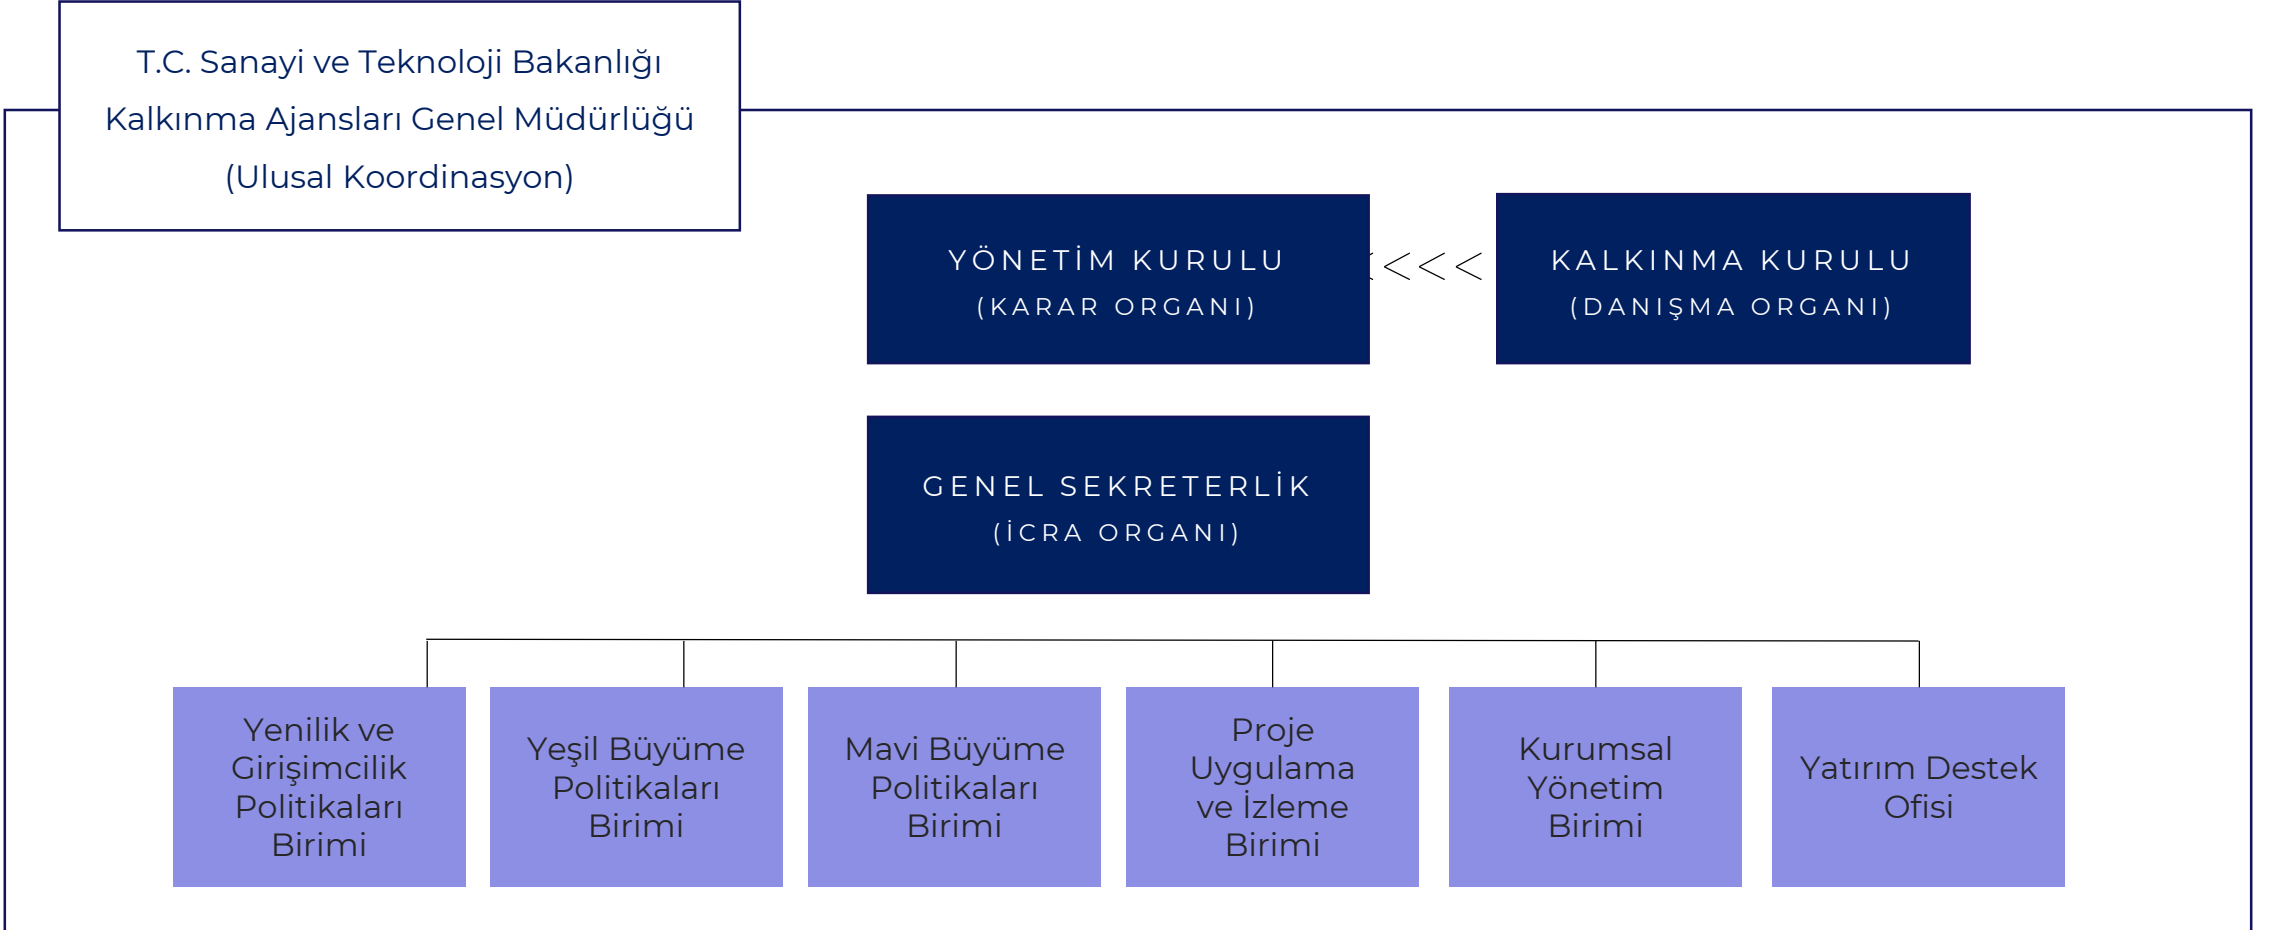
T.C. Sanayi ve Teknoloji Bakanlığı
Kalkınma Ajansları Genel Müdürlüğü
(Ulusal Koordinasyon)

YÖNETİM KURULU
(KARAR ORGANI)

<<<

KALKINMA KURULU
(DANIŞMA ORGANI)

GENEL SEKRETERLİK
(İCRA ORGANI)

Yenilik ve Girişimcilik Politikaları Birimi

Yeşil Büyüme Politikaları Birimi

Mavi Büyüme Politikaları Birimi

Proje Uygulama ve İzleme Birimi

Kurumsal Yönetim Birimi

Yatırım Destek Ofisi